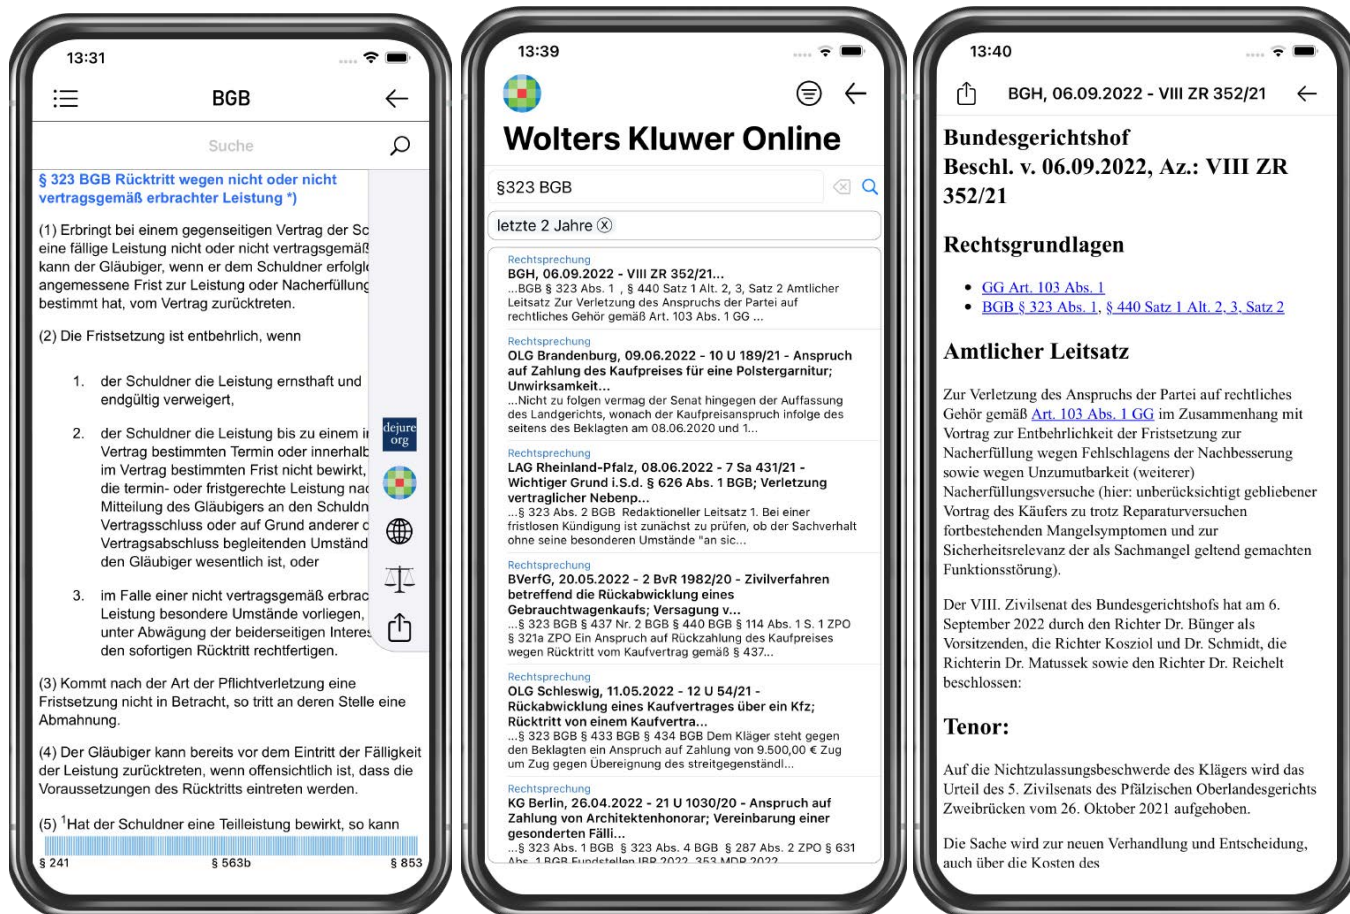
13:31

BGB

Suche

§ 323 BGB Rücktritt wegen nicht oder nicht vertragsgemäß erbrachter Leistung *)

(1) Erbringt bei einem gegenseitigen Vertrag der Sc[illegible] eine fällige Leistung nicht oder nicht vertragsgemä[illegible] kann der Gläubiger, wenn er dem Schuldner erfolgl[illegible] angemessene Frist zur Leistung oder Nacherfüllung bestimmt hat, vom Vertrag zurücktreten.

(2) Die Fristsetzung ist entbehrlich, wenn

1. der Schuldner die Leistung ernsthaft und endgültig verweigert,

2. der Schuldner die Leistung bis zu einem i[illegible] Vertrag bestimmten Termin oder innerhalb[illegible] im Vertrag bestimmten Frist nicht bewirkt, die termin- oder fristgerechte Leistung na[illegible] Mitteilung des Gläubigers an den Schuldn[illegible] Vertragsschluss oder auf Grund anderer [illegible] Vertragsabschluss begleitenden Umstän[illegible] den Gläubiger wesentlich ist, oder

3. im Falle einer nicht vertragsgemäß erbra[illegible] Leistung besondere Umstände vorliegen, unter Abwägung der beiderseitigen Intere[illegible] den sofortigen Rücktritt rechtfertigen.

(3) Kommt nach der Art der Pflichtverletzung eine Fristsetzung nicht in Betracht, so tritt an deren Stelle eine Abmahnung.

(4) Der Gläubiger kann bereits vor dem Eintritt der Fälligkeit der Leistung zurücktreten, wenn offensichtlich ist, dass die Voraussetzungen des Rücktritts eintreten werden.

(5) $^1$Hat der Schuldner eine Teilleistung bewirkt, so kann

dejure org

§ 241 § 563b § 853

13:39

Wolters Kluwer Online

§323 BGB

letzte 2 Jahre ⓧ

Rechtsprechung
BGH, 06.09.2022 - VIII ZR 352/21...
...BGB § 323 Abs. 1 , § 440 Satz 1 Alt. 2, 3, Satz 2 Amtlicher Leitsatz Zur Verletzung des Anspruchs der Partei auf rechtliches Gehör gemäß Art. 103 Abs. 1 GG ...

Rechtsprechung
OLG Brandenburg, 09.06.2022 - 10 U 189/21 - Anspruch auf Zahlung des Kaufpreises für eine Polstergarnitur; Unwirksamkeit...
...Nicht zu folgen vermag der Senat hingegen der Auffassung des Landgerichts, wonach der Kaufpreisanspruch infolge des seitens des Beklagten am 08.06.2020 und 1...

Rechtsprechung
LAG Rheinland-Pfalz, 08.06.2022 - 7 Sa 431/21 - Wichtiger Grund i.S.d. § 626 Abs. 1 BGB; Verletzung vertraglicher Nebenp...
...§ 323 Abs. 2 BGB Redaktioneller Leitsatz 1. Bei einer fristlosen Kündigung ist zunächst zu prüfen, ob der Sachverhalt ohne seine besonderen Umstände "an sic...

Rechtsprechung
BVerfG, 20.05.2022 - 2 BvR 1982/20 - Zivilverfahren betreffend die Rückabwicklung eines Gebrauchtwagenkaufs; Versagung v...
...§ 323 BGB § 437 Nr. 2 BGB § 440 BGB § 114 Abs. 1 S. 1 ZPO § 321a ZPO Ein Anspruch auf Rückzahlung des Kaufpreises wegen Rücktritt vom Kaufvertrag gemäß § 437...

Rechtsprechung
OLG Schleswig, 11.05.2022 - 12 U 54/21 - Rückabwicklung eines Kaufvertrages über ein Kfz; Rücktritt von einem Kaufvertra...
...§ 323 BGB § 433 BGB § 434 BGB Dem Kläger steht gegen den Beklagten ein Anspruch auf Zahlung von 9.500,00 € Zug um Zug gegen Übereignung des streitgegenständl...

Rechtsprechung
KG Berlin, 26.04.2022 - 21 U 1030/20 - Anspruch auf Zahlung von Architektenhonorar; Vereinbarung einer gesonderten Fälli...
...§ 323 Abs. 1 BGB § 323 Abs. 4 BGB § 287 Abs. 2 ZPO § 631 Abs. 1 BGB Fundstellen IBR 2022, 353 MDR 2022...

13:40

BGH, 06.09.2022 - VIII ZR 352/21

Bundesgerichtshof
Beschl. v. 06.09.2022, Az.: VIII ZR 352/21

Rechtsgrundlagen

• GG Art. 103 Abs. 1
• BGB § 323 Abs. 1, § 440 Satz 1 Alt. 2, 3, Satz 2

Amtlicher Leitsatz

Zur Verletzung des Anspruchs der Partei auf rechtliches Gehör gemäß Art. 103 Abs. 1 GG im Zusammenhang mit Vortrag zur Entbehrlichkeit der Fristsetzung zur Nacherfüllung wegen Fehlschlagens der Nachbesserung sowie wegen Unzumutbarkeit (weiterer) Nacherfüllungsversuche (hier: unberücksichtigt gebliebener Vortrag des Käufers zu trotz Reparaturversuchen fortbestehenden Mangelsymptomen und zur Sicherheitsrelevanz der als Sachmangel geltend gemachten Funktionsstörung).

Der VIII. Zivilsenat des Bundesgerichtshofs hat am 6. September 2022 durch den Richter Dr. Bünger als Vorsitzenden, die Richter Kosziol und Dr. Schmidt, die Richterin Dr. Matussek sowie den Richter Dr. Reichelt beschlossen:

Tenor:

Auf die Nichtzulassungsbeschwerde des Klägers wird das Urteil des 5. Zivilsenats des Pfälzischen Oberlandesgerichts Zweibrücken vom 26. Oktober 2021 aufgehoben.

Die Sache wird zur neuen Verhandlung und Entscheidung, auch über die Kosten des